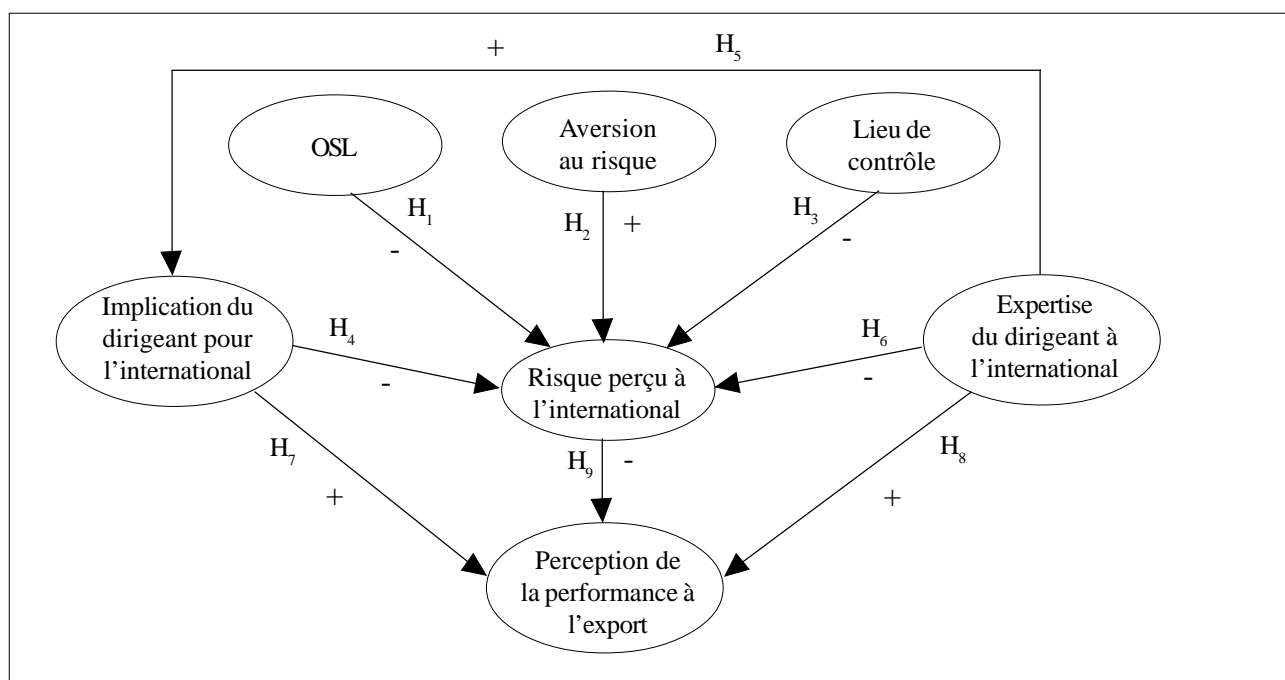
+ $H_5$

OSL

Aversion au risque

Lieu de contrôle

$H_1$ -

$H_2$ +

$H_3$ -

Implication du dirigeant pour l'international

$H_4$ -

Risque perçu à l'international

$H_6$ -

Expertise du dirigeant à l'international

$H_7$ +

$H_9$ -

$H_8$ +

Perception de la performance à l'export